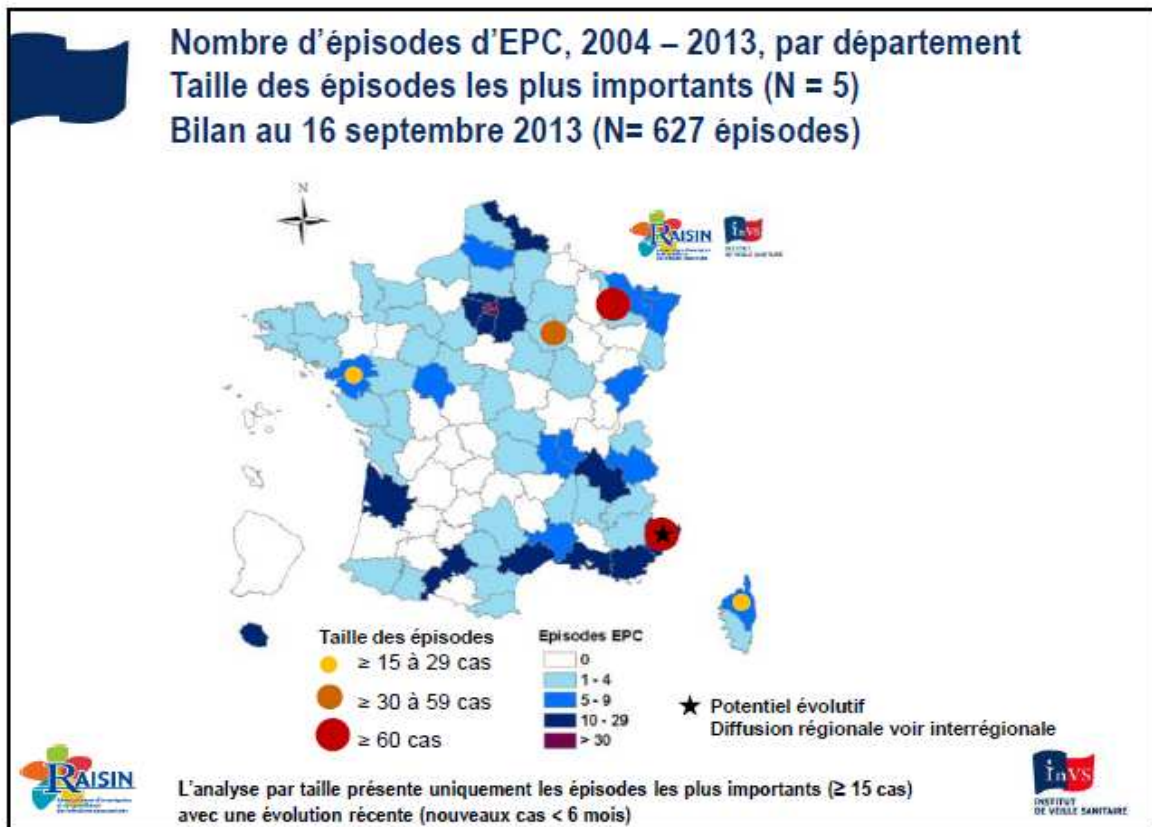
Nombre d'épisodes d'EPC, 2004 – 2013, par département
Taille des épisodes les plus importants (N = 5)
Bilan au 16 septembre 2013 (N= 627 épisodes)

N

RAISIN

InVS

Taille des épisodes
≥ 15 à 29 cas
≥ 30 à 59 cas
≥ 60 cas

Episodes EPC
0
1 - 4
5 - 9
10 - 29
> 30

★ Potentiel évolutif
Diffusion régionale voir interrégionale

RAISIN

L'analyse par taille présente uniquement les épisodes les plus importants (≥ 15 cas) avec une évolution récente (nouveaux cas < 6 mois)

InVS
INSTITUT DE VEILLE SANITAIRE